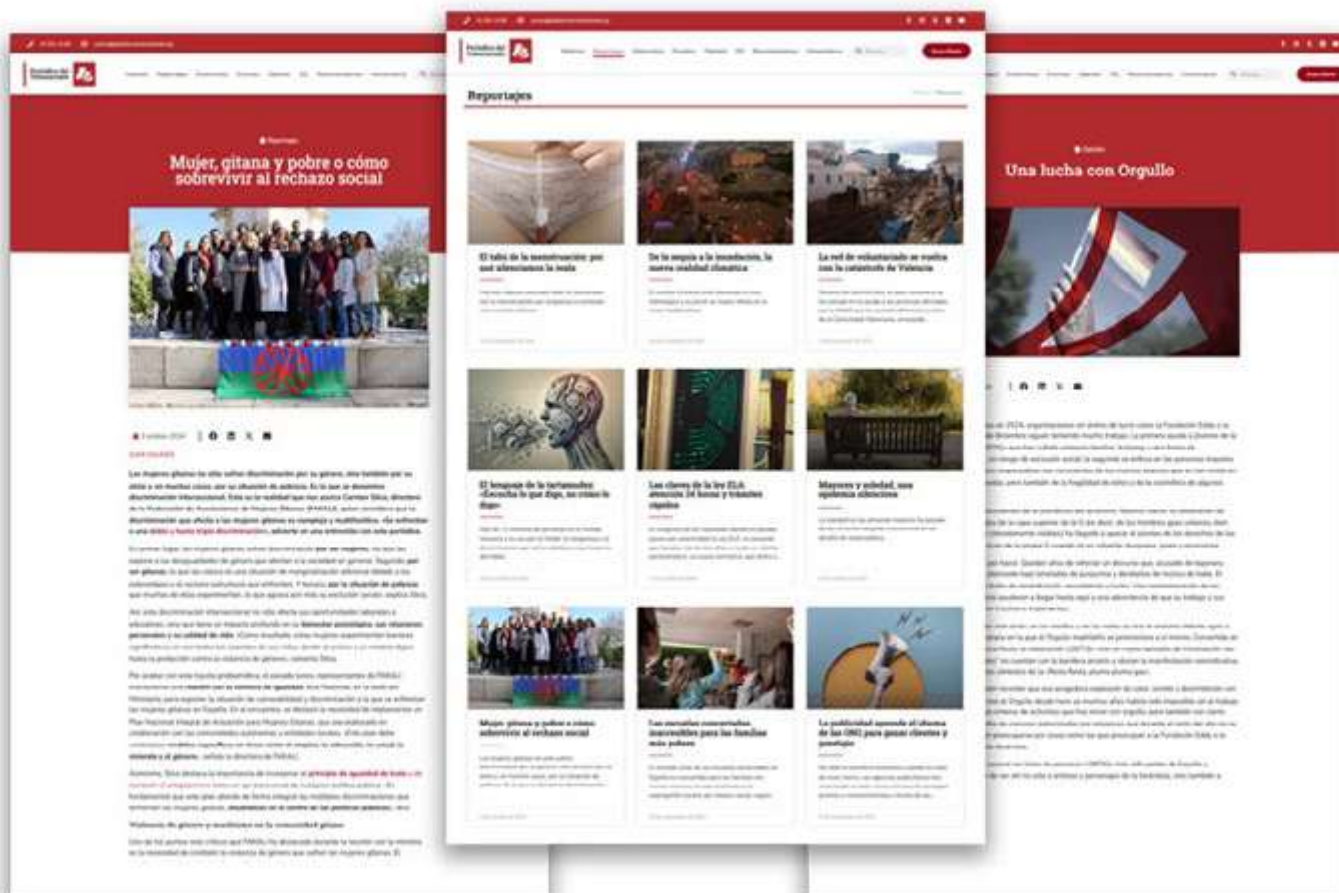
Periódico del Tercer Sector

Reportajes

Mujer, gitana y pobre o cómo sobrevivir al rechazo social

Una lucha con Orgullo

El tabú de la menstruación: por qué silenciamos la regla

De la sequía a la inundación, la nueva realidad climática

La red de voluntariado se vuelca con la catástrofe de Valencia

El lenguaje de la tartamudez: «Escucha lo que digo, no cómo lo digo»

Las claves de la ley ELA: atención 24 horas y trámites rápidos

Mayores y soledad, una epidemia silenciosa

Mujer, gitana y pobre o cómo sobrevivir al rechazo social

Los suministros convertidos inaccesibles para las familias más pobres

La publicidad aprende el idioma de las ONG para ganar clientes y prestigio

Violencia de género y machismo en la comunidad gitana

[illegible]